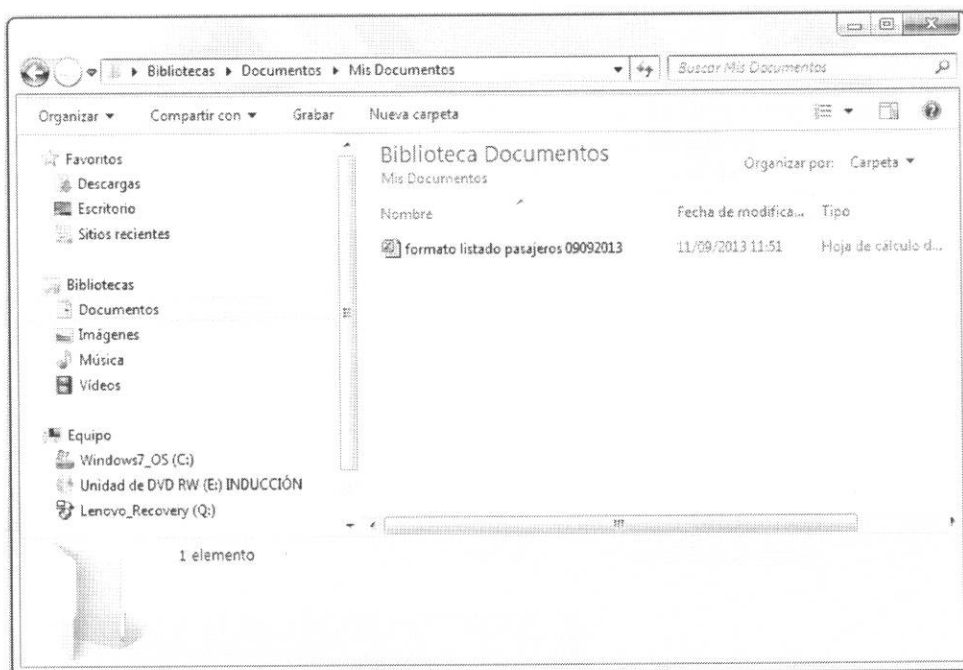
▸ Bibliotecas ▸ Documentos ▸ Mis Documentos

Buscar Mis Documentos

Organizar ▾ Compartir con ▾ Grabar Nueva carpeta

Favoritos
Descargas
Escritorio
Sitios recientes

Bibliotecas
Documentos
Imágenes
Música
Vídeos

Equipo
Windows7_OS (C:)
Unidad de DVD RW (E:) INDUCCIÓN
Lenovo_Recovery (Q:)

Biblioteca Documentos
Mis Documentos

Organizar por: Carpeta ▾

| Nombre | Fecha de modifica... | Tipo |
|---|---|---|
| formato listado pasajeros 09092013 | 11/09/2013 11:51 | Hoja de cálculo d... |

1 elemento